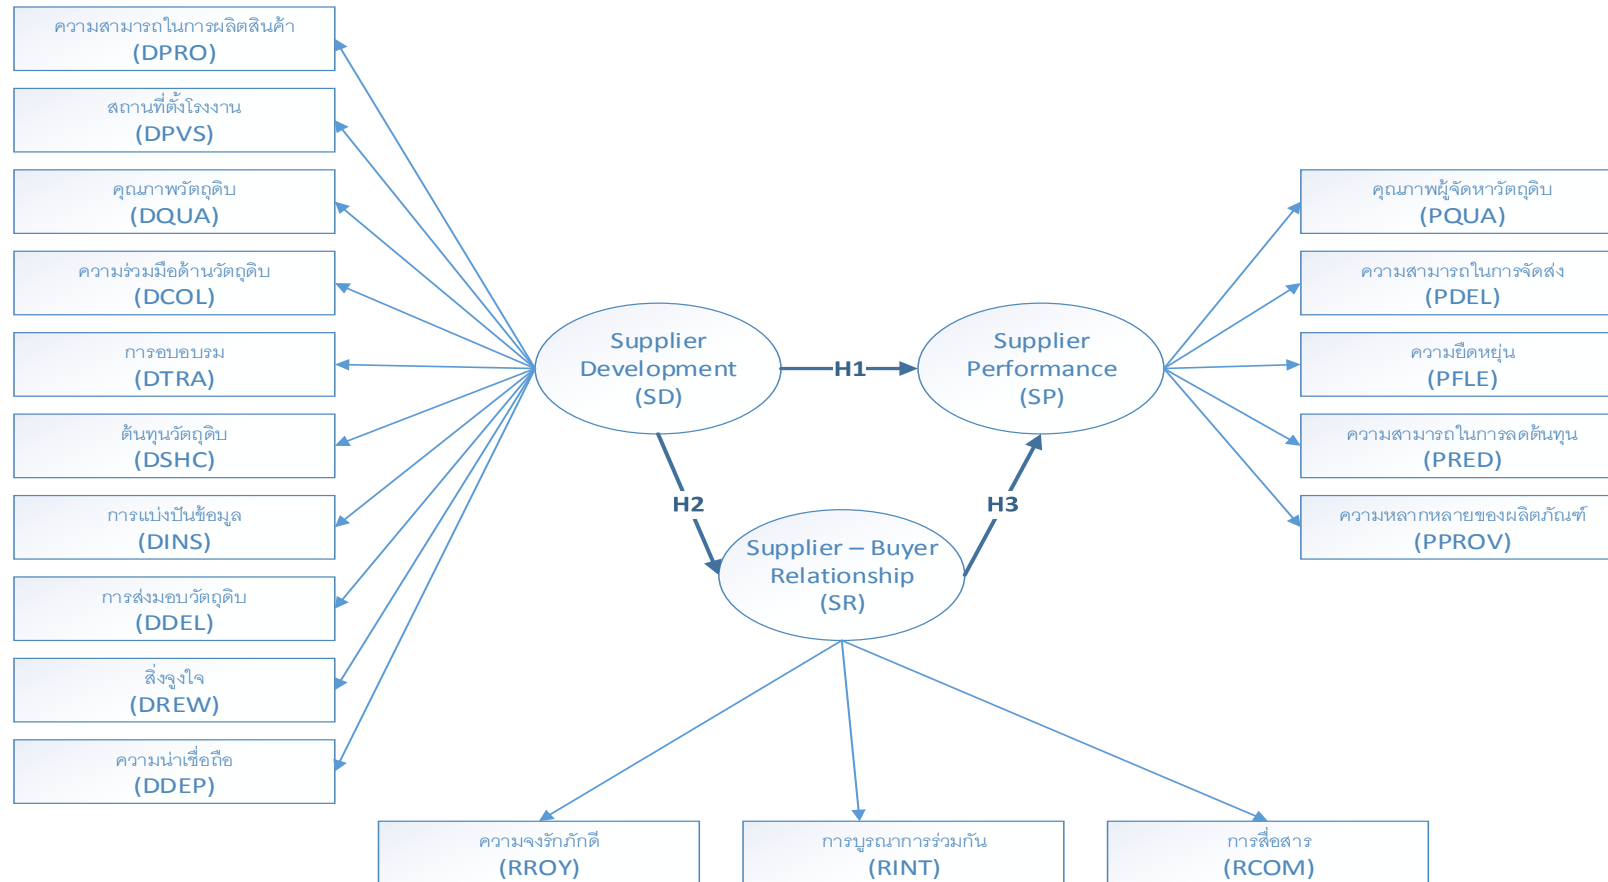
ความสามารถในการผลิตสินค้า
(DPRO)

สถานที่ตั้งโรงงาน
(DPVS)

คุณภาพวัตถุดิบ
(DQUA)

ความร่วมมือด้านวัตถุดิบ
(DCOL)

การอบอบรม
(DTRA)

ต้นทุนวัตถุดิบ
(DSHC)

การแบ่งปันข้อมูล
(DINS)

การส่งมอบวัตถุดิบ
(DDEL)

สิ่งจูงใจ
(DREW)

ความน่าเชื่อถือ
(DDEP)

Supplier Development (SD)

H1

Supplier Performance (SP)

H2

H3

Supplier – Buyer Relationship (SR)

คุณภาพผู้จัดหาวัตถุดิบ
(PQUA)

ความสามารถในการจัดส่ง
(PDEL)

ความยืดหยุ่น
(PFLE)

ความสามารถในการลดต้นทุน
(PRED)

ความหลากหลายของผลิตภัณฑ์
(PPROV)

ความจงรักภักดี
(RROY)

การบูรณาการร่วมกัน
(RINT)

การสื่อสาร
(RCOM)